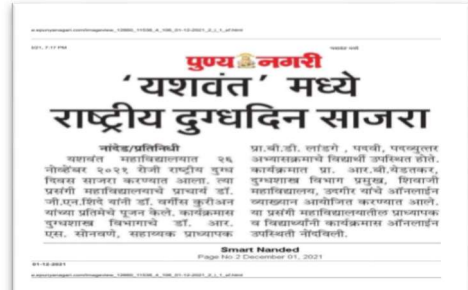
e.epunyanagari.com/imageview_13680_11538_4_106_01-12-2021_2_i_1_sf.html

३/१, ७:११ PM

पुण्य नगरी

'यशवंत' मध्ये राष्ट्रीय दुग्धदिन साजरा

नांदेड/प्रतिनिधी

यशवंत महाविद्यालयात २६ नोव्हेंबर २०२१ रोजी राष्ट्रीय दुग्ध दिवस साजरा करण्यात आला. त्या प्रसंगी महाविद्यालयाचे प्राचार्य डॉ. जी.एन.शिंदे यांनी डॉ. वर्गीस कुरीअन यांच्या प्रतिमेचे पूजन केले. कार्यक्रमास दुग्धशास्त्र विभागाचे डॉ. आर. एस. सोनवणे, सहाय्यक प्राध्यापक प्रा.बी.डी. लांडगे, पदवी, पदव्युत्तर अभ्यासक्रमाचे विद्यार्थी उपस्थित होते. कार्यक्रमात प्रा. आर.बी.वेडतकर, दुग्धशास्त्र विभाग प्रमुख, शिवाजी महाविद्यालय, उदगीर यांचे ऑनलाईन व्याख्यान आयोजित करण्यात आले. या प्रसंगी महाविद्यालयातील प्राध्यापक व विद्यार्थ्यांनी कार्यक्रमास ऑनलाईन उपस्थिती नोंदविली.

Smart Nanded
Page No 2 December 01, 2021

e.epunyanagari.com/imageview_13680_11538_4_106_01-12-2021_2_i_1_sf.html

01-12-2021